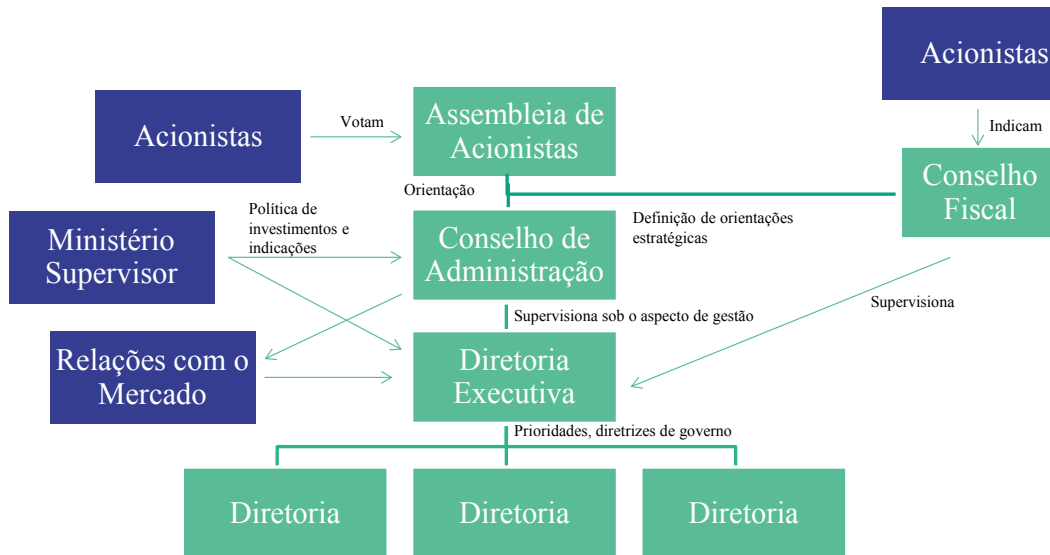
Acionistas

Indicam

Acionistas

Votam

Assembleia de Acionistas

Conselho Fiscal

Orientação

Política de investimentos e indicações

Definição de orientações estratégicas

Ministério Supervisor

Conselho de Administração

Supervisiona

Supervisiona sob o aspecto de gestão

Relações com o Mercado

Diretoria Executiva

Prioridades, diretrizes de governo

Diretoria

Diretoria

Diretoria